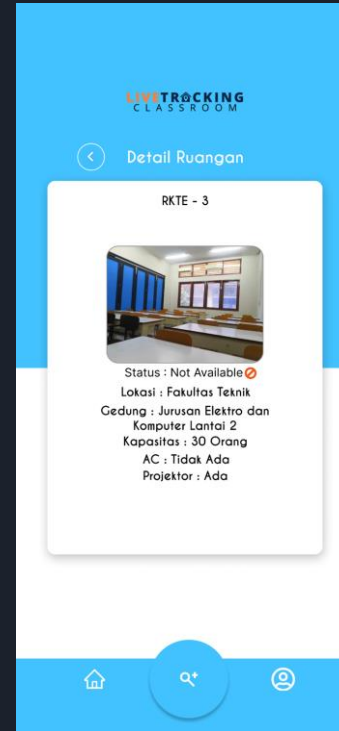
LIVETRACKING
CLASSROOM

Detail Ruangan

RKTE - 3

Status : Not Available

Lokasi : Fakultas Teknik

Gedung : Jurusan Elektro dan Komputer Lantai 2

Kapasitas : 30 Orang

AC : Tidak Ada

Projektor : Ada